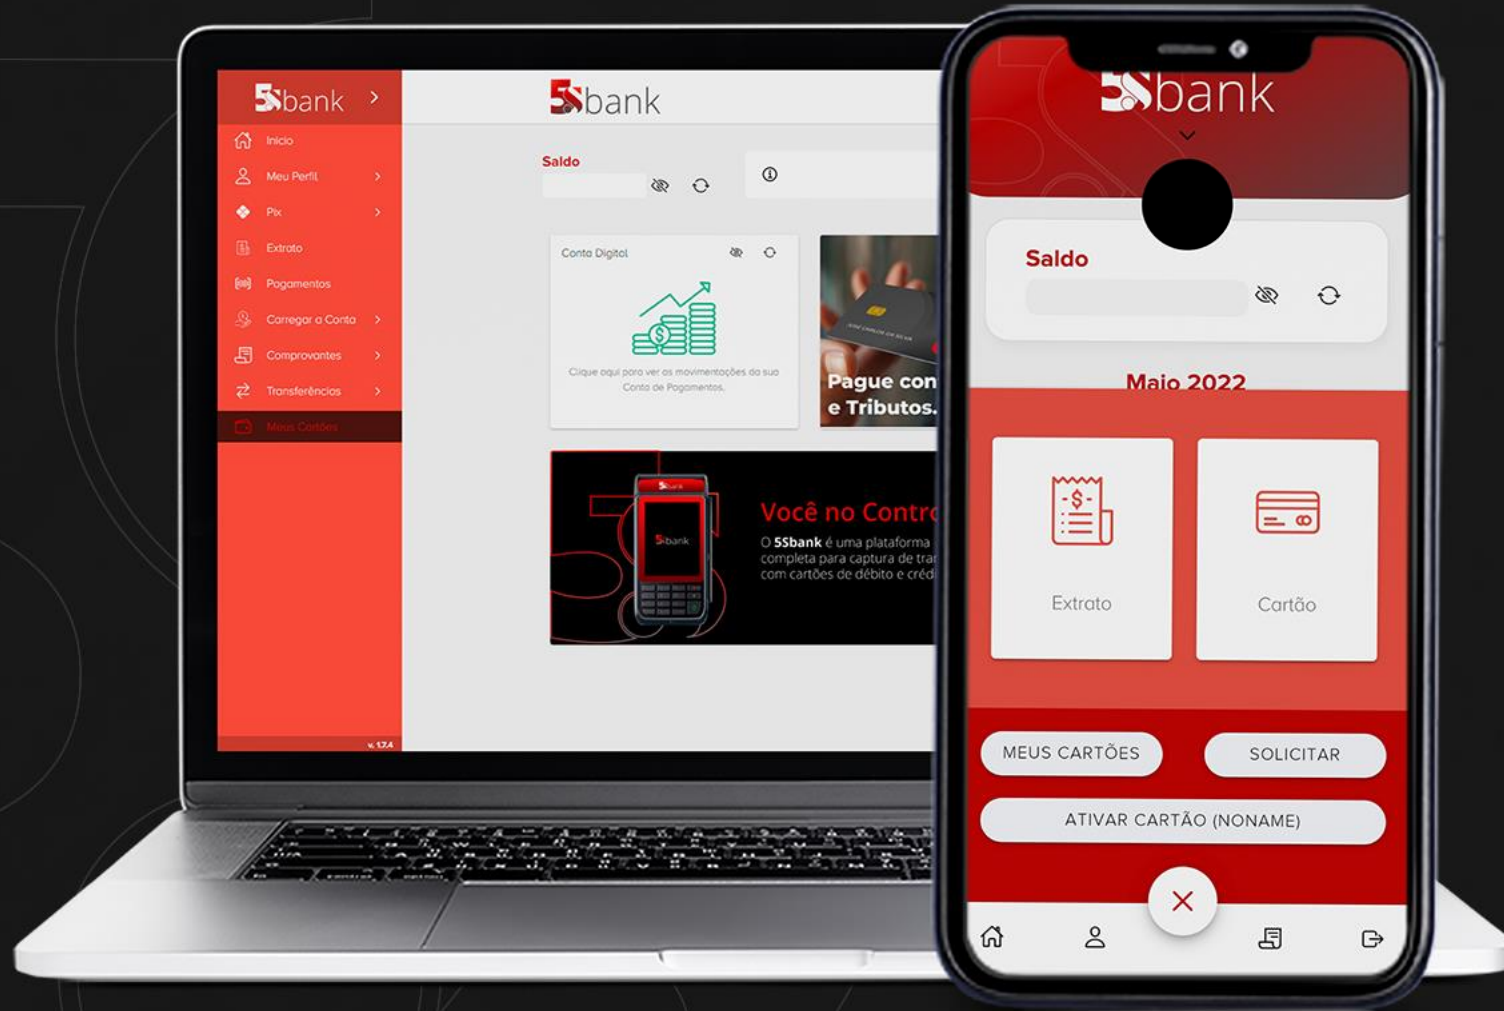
5Sbank

Início
Meu Perfil
Pix
Extrato
Pagamentos
Carregar a Conta
Comprovantes
Transferências
Meus Cartões

v. 1.7.4

5Sbank

Saldo

Conta Digital

Clique aqui para ver as movimentações da sua Conta de Pagamentos.

Pague con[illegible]
e Tributos.

5Sbank

Você no Contro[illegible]

O 5Sbank é uma plataforma completa para captura de tra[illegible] com cartões de débito e créd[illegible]

5Sbank

Saldo

Maio 2022

Extrato

Cartão

MEUS CARTÕES

SOLICITAR

ATIVAR CARTÃO (NONAME)